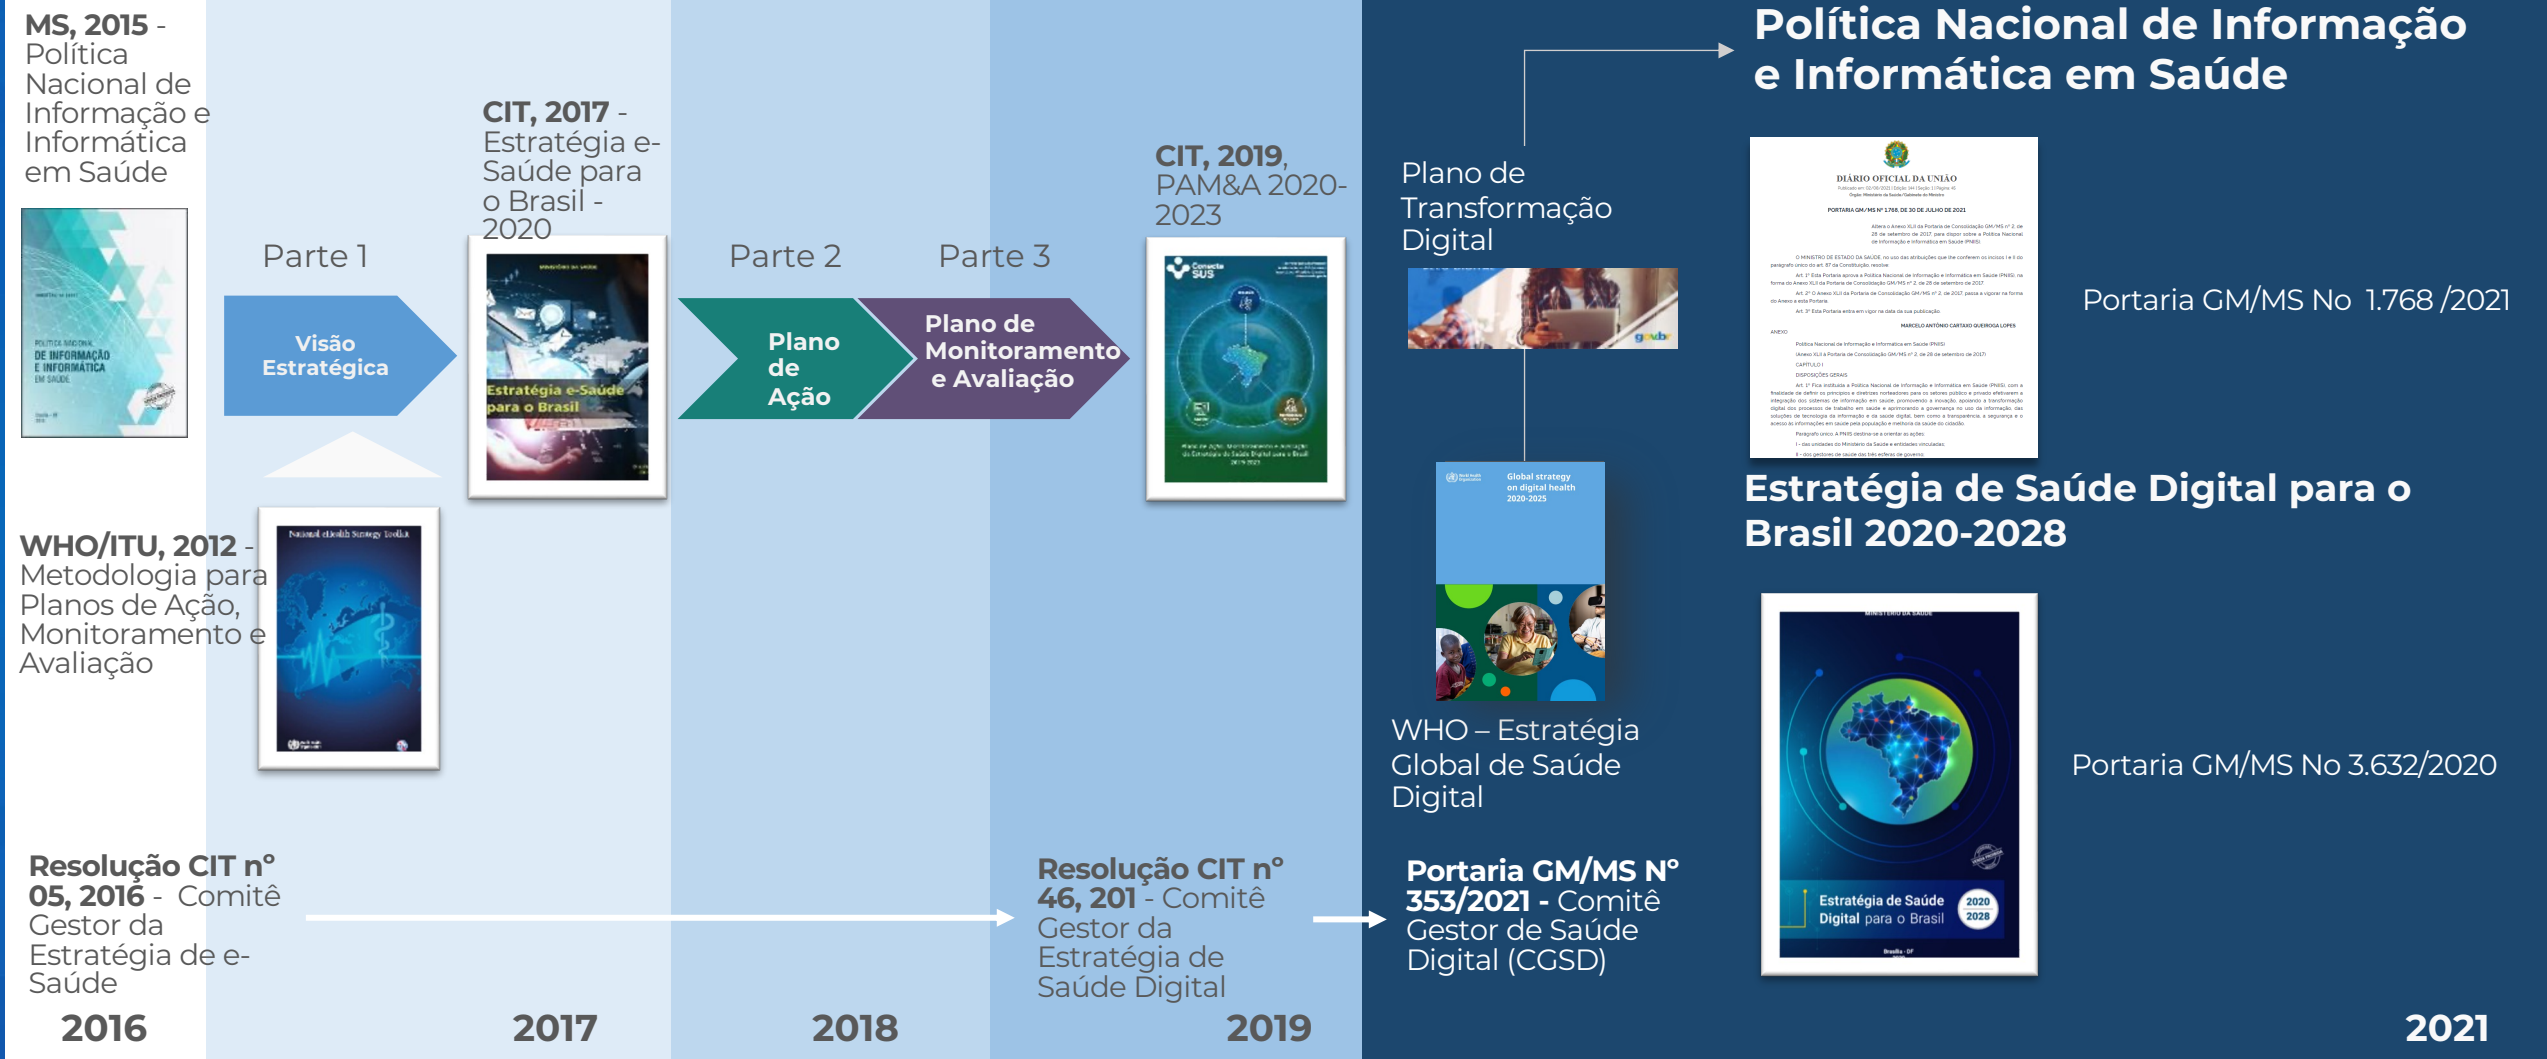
MS, 2015 - Política Nacional de Informação e Informática em Saúde

POLÍTICA NACIONAL DE INFORMAÇÃO E INFORMÁTICA EM SAÚDE

Parte 1

Visão Estratégica

CIT, 2017 - Estratégia e-Saúde para o Brasil - 2020

Estratégia e-Saúde para o Brasil

Parte 2

Parte 3

Plano de Ação

Plano de Monitoramento e Avaliação

CIT, 2019, PAM&A 2020-2023

Conecte SUS

WHO/ITU, 2012 - Metodologia para Planos de Ação, Monitoramento e Avaliação

National eHealth Strategy Toolkit

Resolução CIT nº 05, 2016 - Comitê Gestor da Estratégia de e-Saúde

Resolução CIT nº 46, 201 - Comitê Gestor da Estratégia de Saúde Digital

2016

2017

2018

2019

Plano de Transformação Digital

Política Nacional de Informação e Informática em Saúde

DIÁRIO OFICIAL DA UNIÃO

PORTARIA GM/MS Nº 1.768, DE 30 DE JULHO DE 2021

Portaria GM/MS No 1.768 /2021

Estratégia de Saúde Digital para o Brasil 2020-2028

Global strategy on digital health 2020-2025

WHO – Estratégia Global de Saúde Digital

Estratégia de Saúde Digital para o Brasil 2020 2028

Portaria GM/MS No 3.632/2020

Portaria GM/MS Nº 353/2021 - Comitê Gestor de Saúde Digital (CGSD)

2021